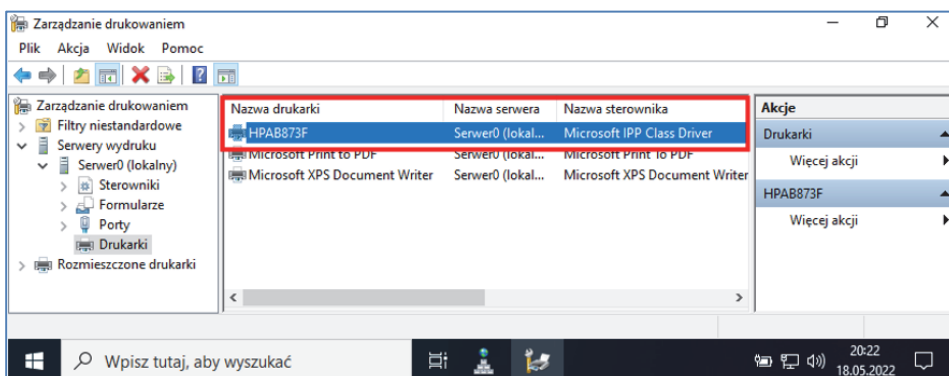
Zarządzanie drukowaniem

Plik Akcja Widok Pomoc

Zarządzanie drukowaniem
Filtry niestandardowe
Serwery wydruku
Serwer0 (lokalny)
Sterowniki
Formularze
Porty
Drukarki
Rozmieszczone drukarki

| Nazwa drukarki | Nazwa serwera | Nazwa sterownika |
|---|---|---|
| HPAB873F | Serwer0 (lokal... | Microsoft IPP Class Driver |
| Microsoft Print to PDF | Serwer0 (lokal... | Microsoft Print To PDF |
| Microsoft XPS Document Writer | Serwer0 (lokal... | Microsoft XPS Document Writer |

Akcje
Drukarki
Więcej akcji
HPAB873F
Więcej akcji

Wpisz tutaj, aby wyszukać
20:22
18.05.2022